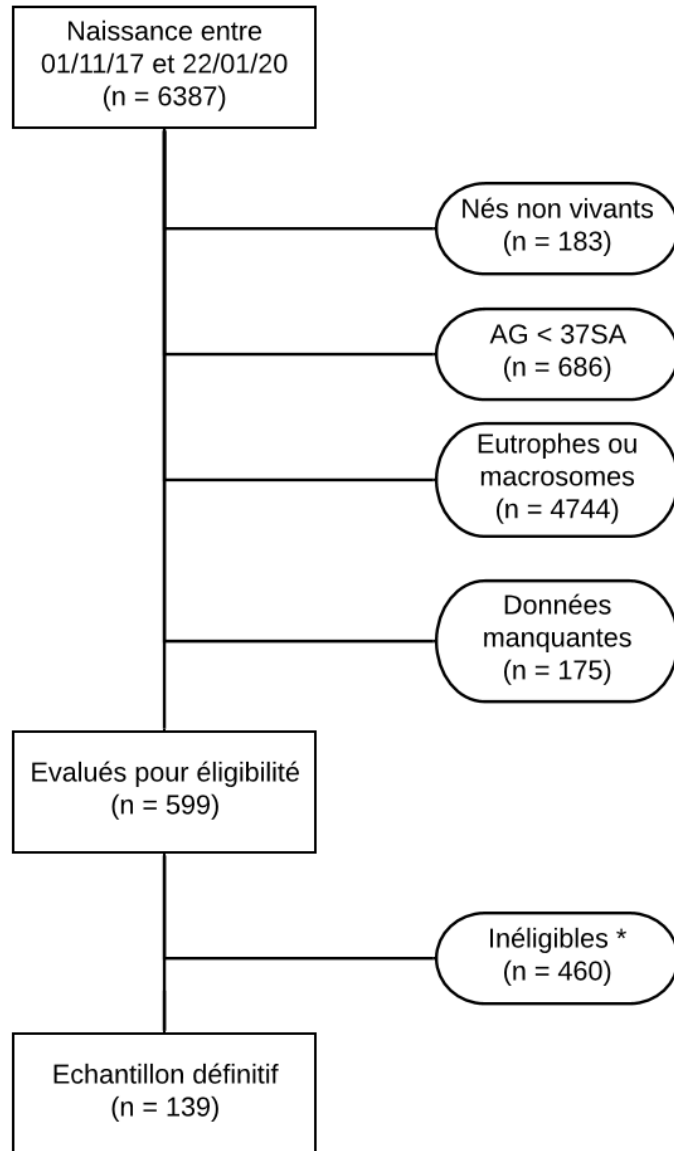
Naissance entre 01/11/17 et 22/01/20 (n = 6387)

Nés non vivants (n = 183)

AG < 37SA (n = 686)

Eutrophes ou macrosomes (n = 4744)

Données manquantes (n = 175)

Evalués pour éligibilité (n = 599)

Inéligibles * (n = 460)

Echantillon définitif (n = 139)